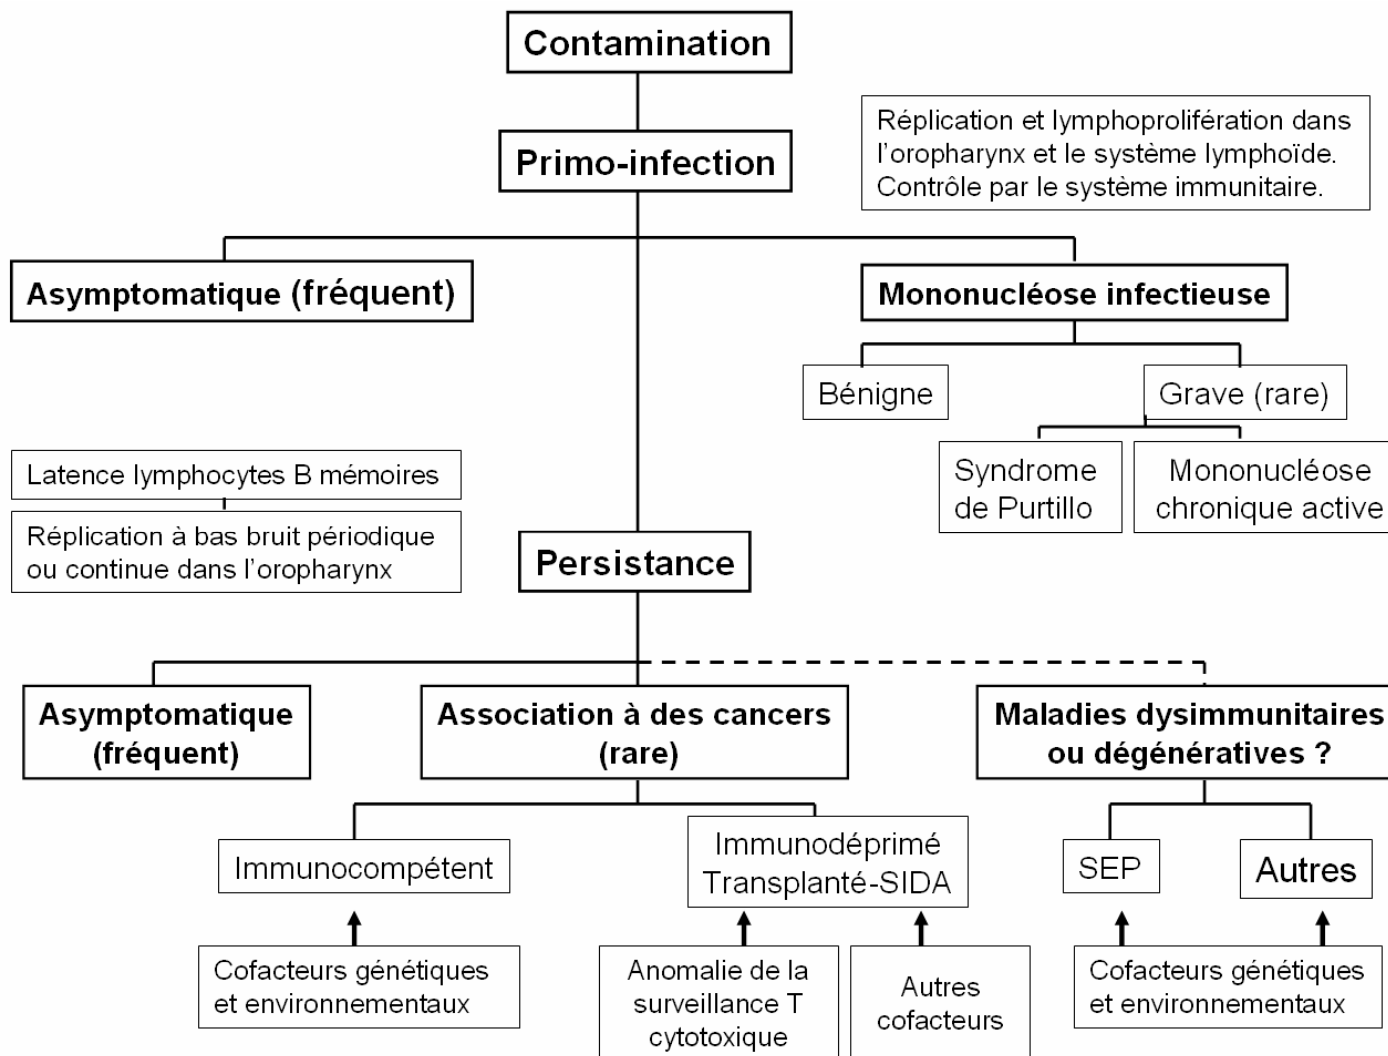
Contamination

Primo-infection

Réplication et lymphoprolifération dans l'oropharynx et le système lymphoïde. Contrôle par le système immunitaire.

Asymptomatique (fréquent)

Mononucléose infectieuse

Bénigne

Grave (rare)

Syndrome de Purtillo

Mononucléose chronique active

Latence lymphocytes B mémoires

Réplication à bas bruit périodique ou continue dans l'oropharynx

Persistance

Asymptomatique (fréquent)

Association à des cancers (rare)

Maladies dysimmunitaires ou dégénératives ?

Immunocompétent

Immunodéprimé Transplanté-SIDA

SEP

Autres

Cofacteurs génétiques et environnementaux

Anomalie de la surveillance T cytotoxique

Autres cofacteurs

Cofacteurs génétiques et environnementaux